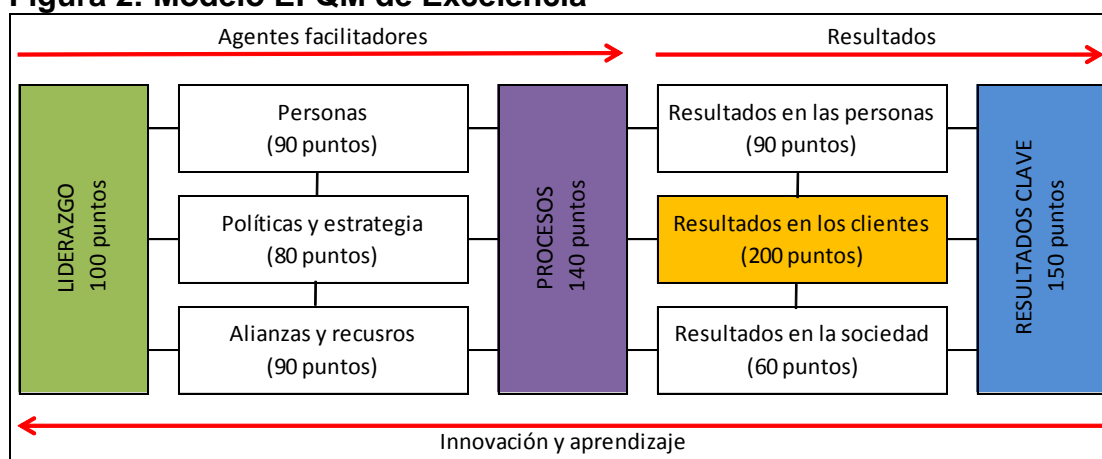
Figura 2. Modelo EFQM de Excelencia

Agentes facilitadores

Resultados

LIDERAZGO
100 puntos

Personas
(90 puntos)

Políticas y estrategia
(80 puntos)

Alianzas y recusros
(90 puntos)

PROCESOS
140 puntos

Resultados en las personas
(90 puntos)

Resultados en los clientes
(200 puntos)

Resultados en la sociedad
(60 puntos)

RESULTADOS CLAVE
150 puntos

Innovación y aprendizaje